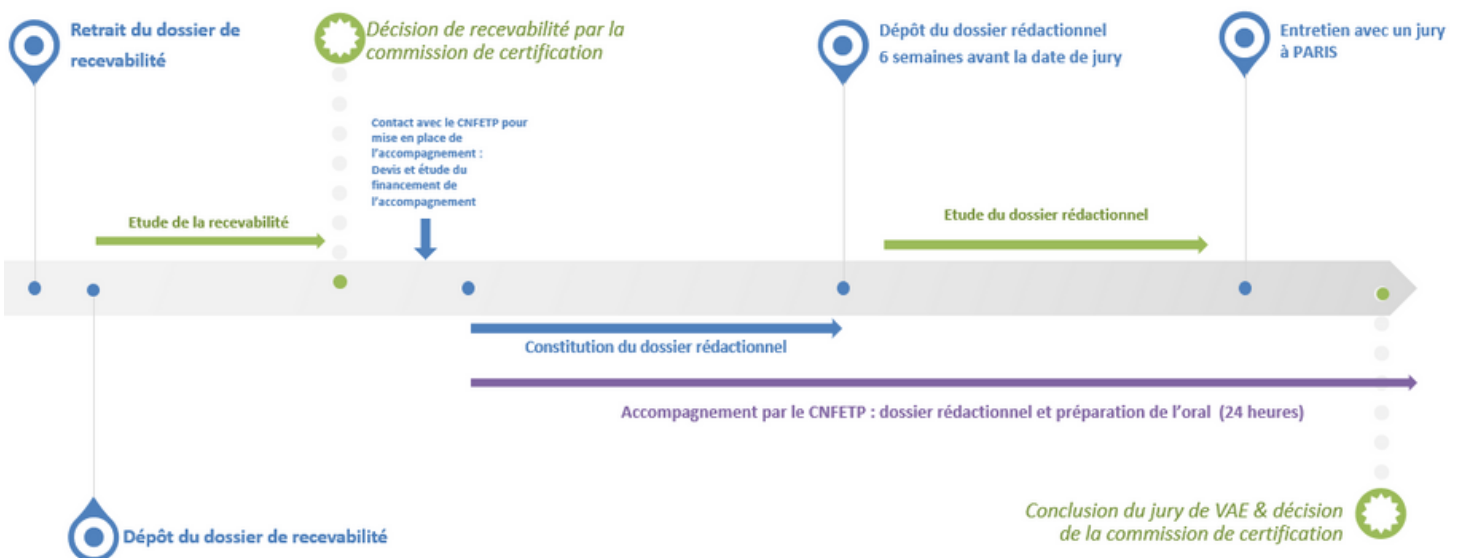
Retrait du dossier de recevabilité

Décision de recevabilité par la commission de certification

Dépôt du dossier rédactionnel 6 semaines avant la date de jury

Entretien avec un jury à PARIS

Contact avec le CNFETP pour mise en place de l'accompagnement : Devis et étude du financement de l'accompagnement

Etude de la recevabilité

Etude du dossier rédactionnel

Constitution du dossier rédactionnel

Accompagnement par le CNFETP : dossier rédactionnel et préparation de l'oral (24 heures)

Conclusion du jury de VAE & décision de la commission de certification

Dépôt du dossier de recevabilité